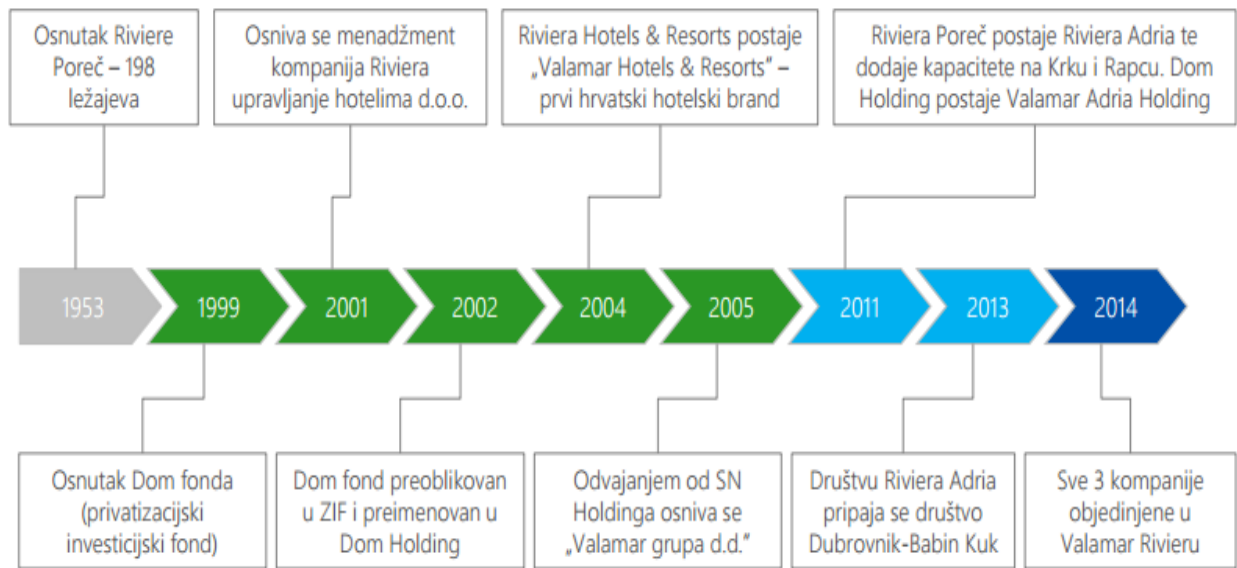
Osnutak Riviere Poreč – 198 ležajeva

Osniva se menadžment kompanija Riviera upravljanje hotelima d.o.o.

Riviera Hotels & Resorts postaje „Valamar Hotels & Resorts" – prvi hrvatski hotelski brand

Riviera Poreč postaje Riviera Adria te dodaje kapacitete na Krku i Rapcu. Dom Holding postaje Valamar Adria Holding

1953

1999

2001

2002

2004

2005

2011

2013

2014

Osnutak Dom fonda (privatizacijski investicijski fond)

Dom fond preoblikovan u ZIF i preimenovan u Dom Holding

Odvajanjem od SN Holdinga osniva se „Valamar grupa d.d."

Društvu Riviera Adria pripaja se društvo Dubrovnik-Babin Kuk

Sve 3 kompanije objedinjene u Valamar Rivieru